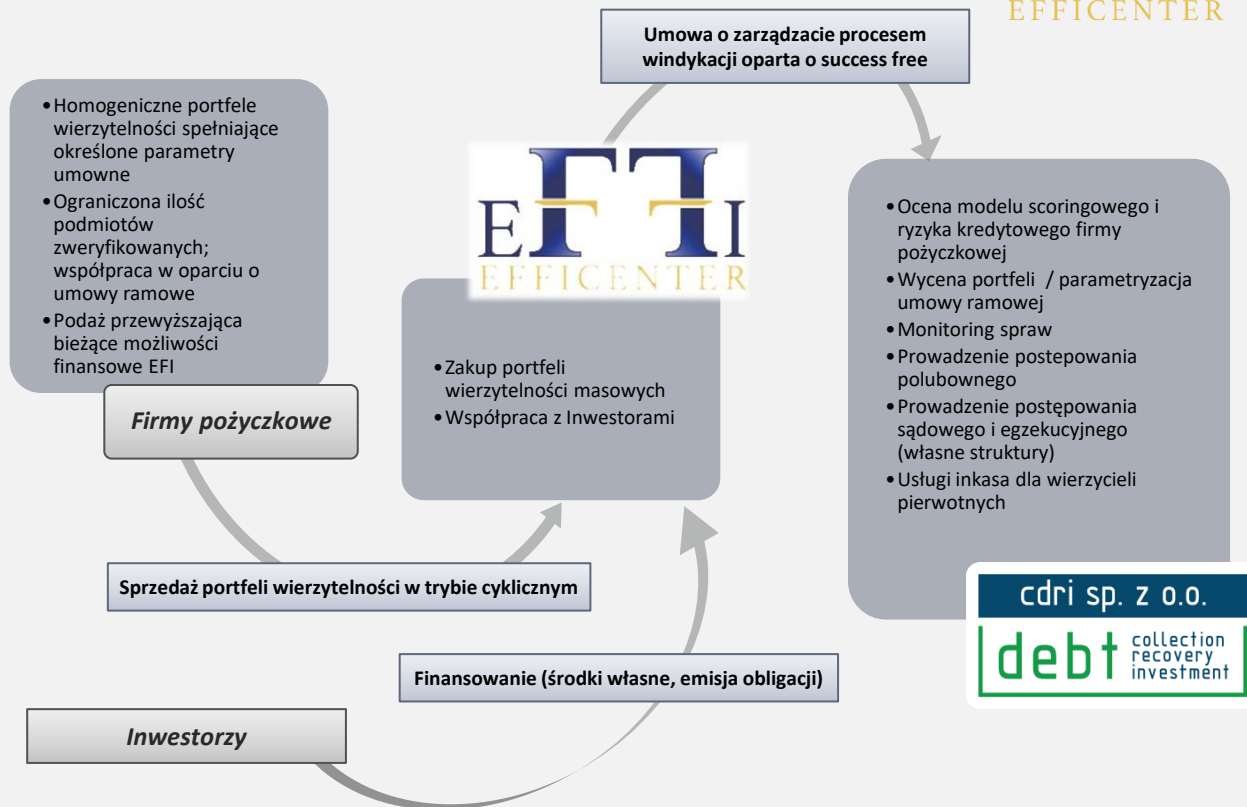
EFFICENTER

Umowa o zarządzacie procesem windykacji oparta o success free

• Homogeniczne portfele wierzytelności spełniające określone parametry umowne
• Ograniczona ilość podmiotów zweryfikowanych; współpraca w oparciu o umowy ramowe
• Podaż przewyższająca bieżące możliwości finansowe EFI

Firmy pożyczkowe

EFI
EFFICENTER

• Zakup portfeli wierzytelności masowych
• Współpraca z Inwestorami

• Ocena modelu scoringowego i ryzyka kredytowego firmy pożyczkowej
• Wycena portfeli / parametryzacja umowy ramowej
• Monitoring spraw
• Prowadzenie postepowania polubownego
• Prowadzenie postępowania sądowego i egzekucyjnego (własne struktury)
• Usługi inkasa dla wierzycieli pierwotnych

cdri sp. z o.o.
debt collection recovery investment

Sprzedaż portfeli wierzytelności w trybie cyklicznym

Finansowanie (środki własne, emisja obligacji)

Inwestorzy